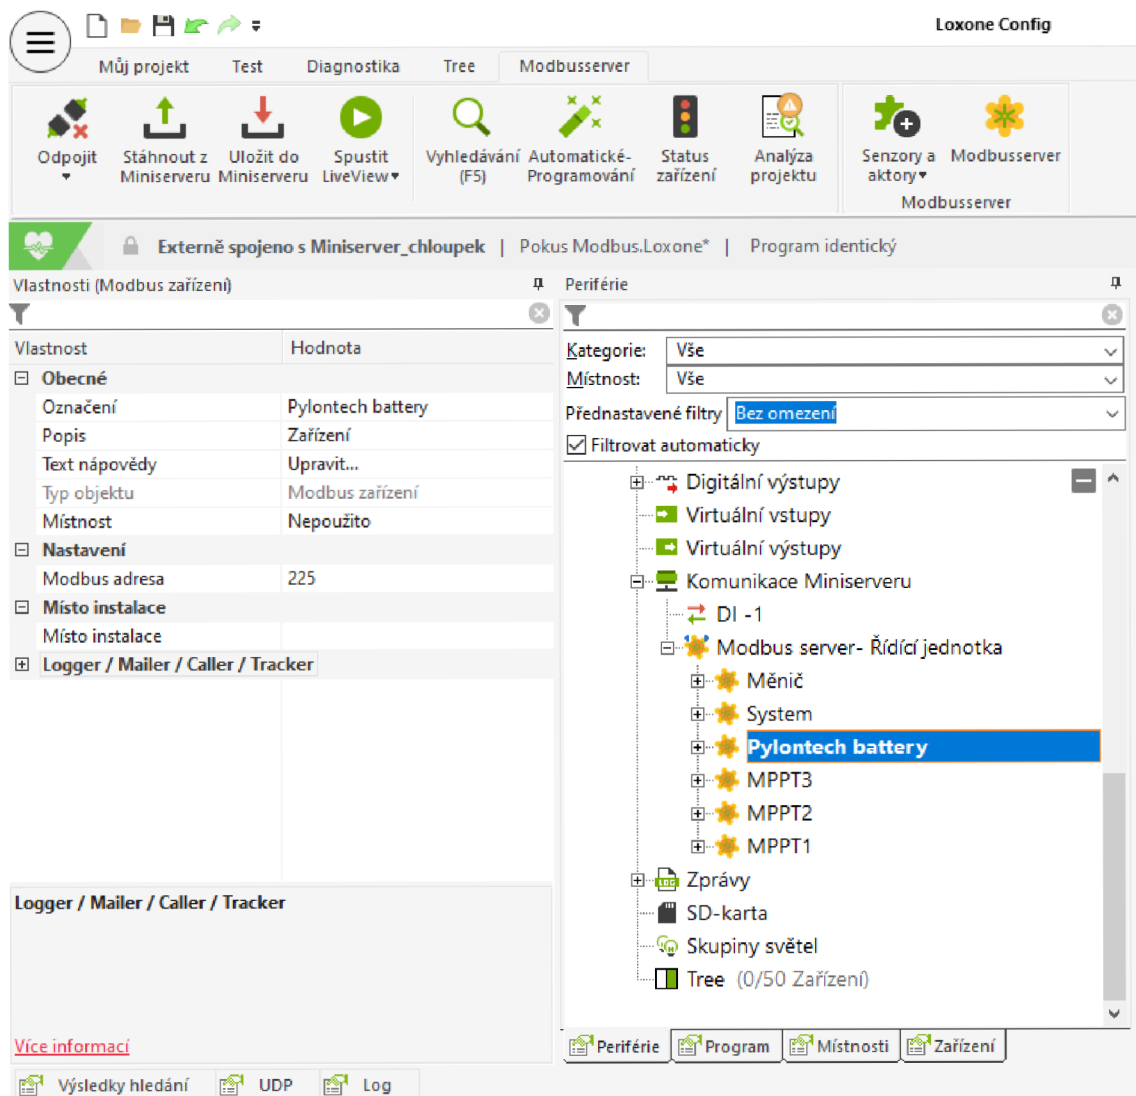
Loxone Config

Můj projekt Test Diagnostika Tree Modbusserver

Odpojit
Stáhnout z Miniserveru
Uložit do Miniserveru
Spustit LiveView
Vyhledávání (F5)
Automatické-Programování
Status zařízení
Analýza projektu
Senzory a aktory
Modbusserver
Modbusserver

Externě spojeno s Miniserver_chloupek | Pokus Modbus.Loxone* | Program identický

Vlastnosti (Modbus zařízení)

| Vlastnost | Hodnota |
|---|---|
| Obecné | |
| Označení | Pylontech battery |
| Popis | Zařízení |
| Text nápovědy | Upravit... |
| Typ objektu | Modbus zařízení |
| Místnost | Nepoužito |
| Nastavení | |
| Modbus adresa | 225 |
| Místo instalace | |
| Místo instalace | |
| Logger / Mailer / Caller / Tracker | |

Logger / Mailer / Caller / Tracker

Více informací

Periférie

Kategorie: Vše
Místnost: Vše
Přednastavené filtry Bez omezení
Filtrovat automaticky

Digitální výstupy
Virtuální vstupy
Virtuální výstupy
Komunikace Miniserveru
DI -1
Modbus server- Řídící jednotka
Měnič
System
Pylontech battery
MPPT3
MPPT2
MPPT1
Zprávy
SD-karta
Skupiny světel
Tree (0/50 Zařízení)

Periférie Program Místnosti Zařízení

Výsledky hledání UDP Log